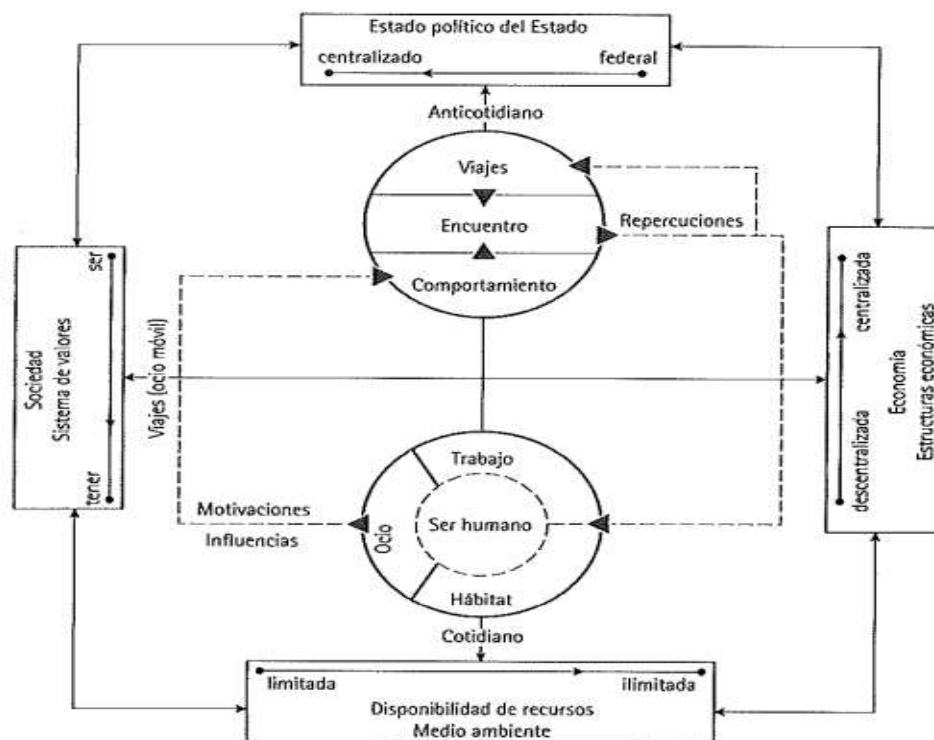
Estado político del Estado

centralizado

federal

Anticotidiano

Viajes

Encuentro

Repercuciones

Comportamiento

ser

Sociedad
Sistema de valores

tener

Viajes (ocio móvil)

centralizada

descentralizada

Economía
Estructuras económicas

Trabajo

Motivaciones

Ser humano

Influencias

Ocio

Hábitat

Cotidiano

limitada

ilimitada

Disponibilidad de recursos
Medio ambiente